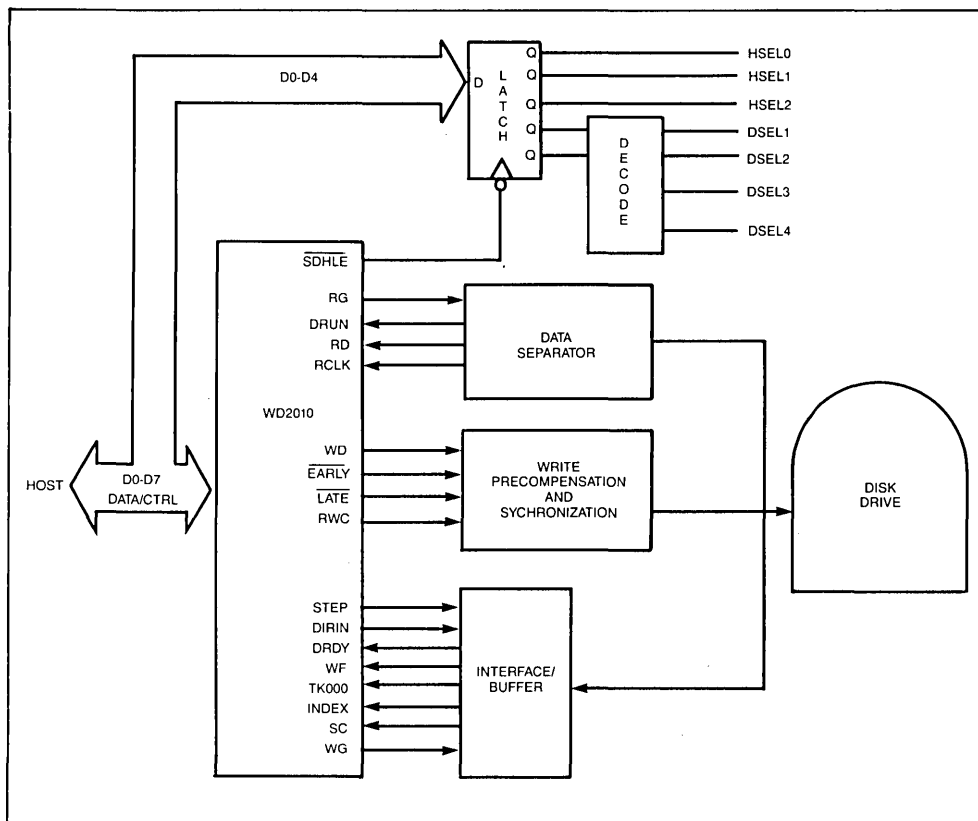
D0-D4

D
L
A
T
C
H
Q
Q
Q
Q
Q

HSEL0
HSEL1
HSEL2
DSEL1
DSEL2
DSEL3
DSEL4

D
E
C
O
D
E

$\overline{SDHLE}$
RG
DRUN
RD
RCLK

DATA SEPARATOR

WD2010

WD
$\overline{EARLY}$
$\overline{LATE}$
RWC

WRITE PRECOMPENSATION AND SYCHRONIZATION

HOST

D0-D7
DATA/CTRL

DISK DRIVE

STEP
DIRIN
DRDY
WF
TK000
INDEX
SC
WG

INTERFACE/ BUFFER